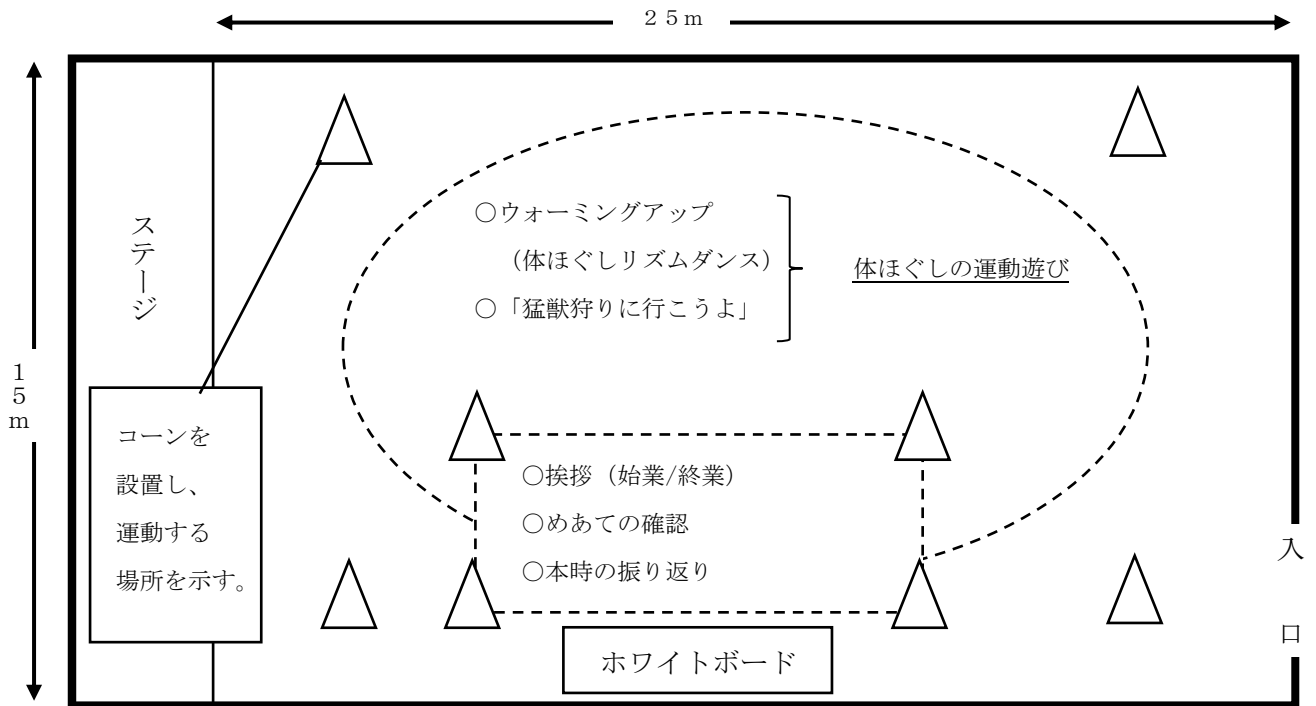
25m

15m

ステージ

○ウォーミングアップ
（体ほぐしリズムダンス）
○「猛獣狩りに行こうよ」

体ほぐしの運動遊び

コーンを設置し、運動する場所を示す。

○挨拶（始業/終業）
○めあての確認
○本時の振り返り

ホワイトボード

入口